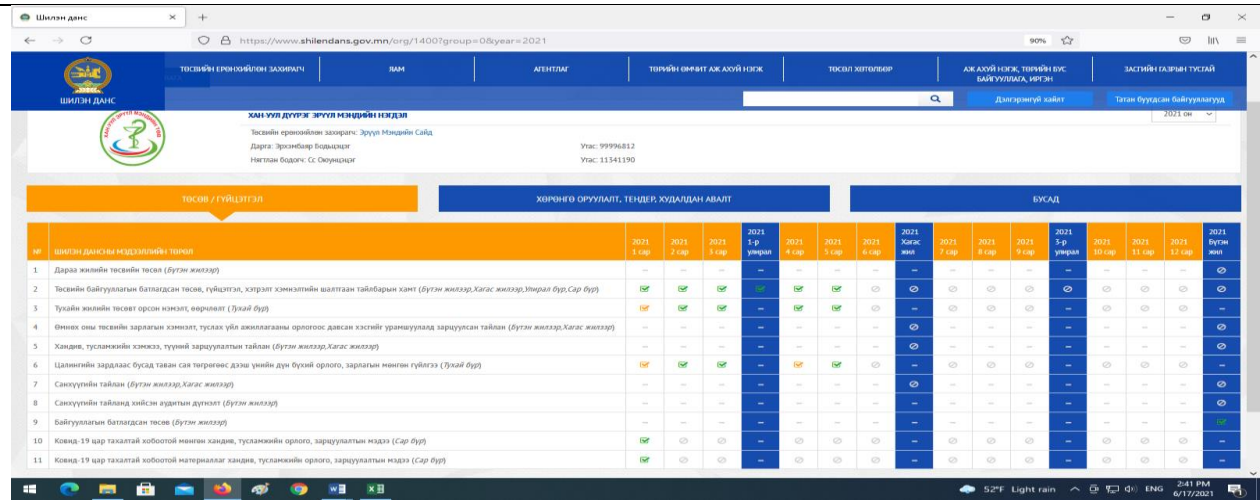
Шилэн данс

https://www.shilendans.gov.mn/org/1400?group=0&year=2021

90%

ШИЛЭН ДАНС

ТӨСВИЙН ЕРӨНХИЙЛӨН ЗАХИРАГЧ | ЯАМ | АГЕНТЛАГ | ТӨРИЙН ӨМЧИТ АЖ АХУЙН НЭГЖ | ТӨСӨЛ ХӨТӨЛБӨР | АЖ АХУЙН НЭГЖ, ТӨРИЙН БУС БАЙГУУЛЛАГА, ИРГЭН | ЗАСГИЙН ГАЗРЫН ТУСГАЙ

Дэлгэрэнгүй хайлт | Татан буйдсан байгууллагууд

ХАН-УУЛ ДҮҮРЭГ ЭРҮҮЛ МЭНДИЙН НЭГДЭЛ

Төсвийн ерөнхийлөн захирагч: Эрүүл Мэндийн Сайд

Дарга: Эрхэмбаяр Бодьцэцэг

Утас: 99996812

Нягтлан бодогч: Сс Оюунцэцэг

Утас: 11341190

2021 он

ТӨСӨВ / ГҮЙЦЭТГЭЛ

ХӨРӨНГӨ ОРУУЛАЛТ, ТЕНДЕР, ХУДАЛДАН АВАЛТ

БУСАД

| № | ШИЛЭН ДАНСНЫ МЭДЭЭЛЛИЙН ТӨРӨЛ | 2021 1 сар | 2021 2 сар | 2021 3 сар | 2021 1-р улирал | 2021 4 сар | 2021 5 сар | 2021 6 сар | 2021 Хагас жил | 2021 7 сар | 2021 8 сар | 2021 9 сар | 2021 3-р улирал | 2021 10 сар | 2021 11 сар | 2021 12 сар | 2021 Бүтэн жил |
|---|---|---|---|---|---|---|---|---|---|---|---|---|---|---|---|---|---|
| 1 | Дараа жилийн төсвийн төсөл (Бүтэн жилээр) | | | | | | | | | | | | | | | | |
| 2 | Төсвийн байгууллагын батлагдсан төсөв, гүйцэтгэл, хэтрэлт хэмнэлтийн шалтгаан тайлбарын хамт (Бүтэн жилээр,Хагас жилээр,Улирал бүр,Сар бүр) | | | | | | | | | | | | | | | | |
| 3 | Тухайн жилийн төсөвт орсон нэмэлт, өөрчлөлт (Тухай бүр) | | | | | | | | | | | | | | | | |
| 4 | Өмнөх оны төсвийн зарлагын хэмнэлт, туслах үйл ажиллагааны орлогоос давсан хэсгийг урамшуулалд зарцуулсан тайлан (Бүтэн жилээр,Хагас жилээр) | | | | | | | | | | | | | | | | |
| 5 | Хандив, тусламжийн хэмжээ, түүний зарцуулалтын тайлан (Бүтэн жилээр,Хагас жилээр) | | | | | | | | | | | | | | | | |
| 6 | Цалингийн зардлаас бусад таван сая төгрөгөөс дээш үнийн дүн бүхий орлого, зарлагын мөнгөн гүйлгээ (Тухай бүр) | | | | | | | | | | | | | | | | |
| 7 | Санхүүгийн тайлан (Бүтэн жилээр,Хагас жилээр) | | | | | | | | | | | | | | | | |
| 8 | Санхүүгийн тайланд хийсэн аудитын дүгнэлт (Бүтэн жилээр) | | | | | | | | | | | | | | | | |
| 9 | Байгууллагын батлагдсан төсөв (Бүтэн жилээр) | | | | | | | | | | | | | | | | |
| 10 | Ковид-19 цар тахалтай холбоотой мөнгөн хандив, тусламжийн орлого, зарцуулалтын мэдээ (Сар бүр) | | | | | | | | | | | | | | | | |
| 11 | Ковид-19 цар тахалтай холбоотой материаллаг хандив, тусламжийн орлого, зарцуулалтын мэдээ (Сар бүр) | | | | | | | | | | | | | | | | |

52°F Light rain ENG 2:41 PM 6/17/2021